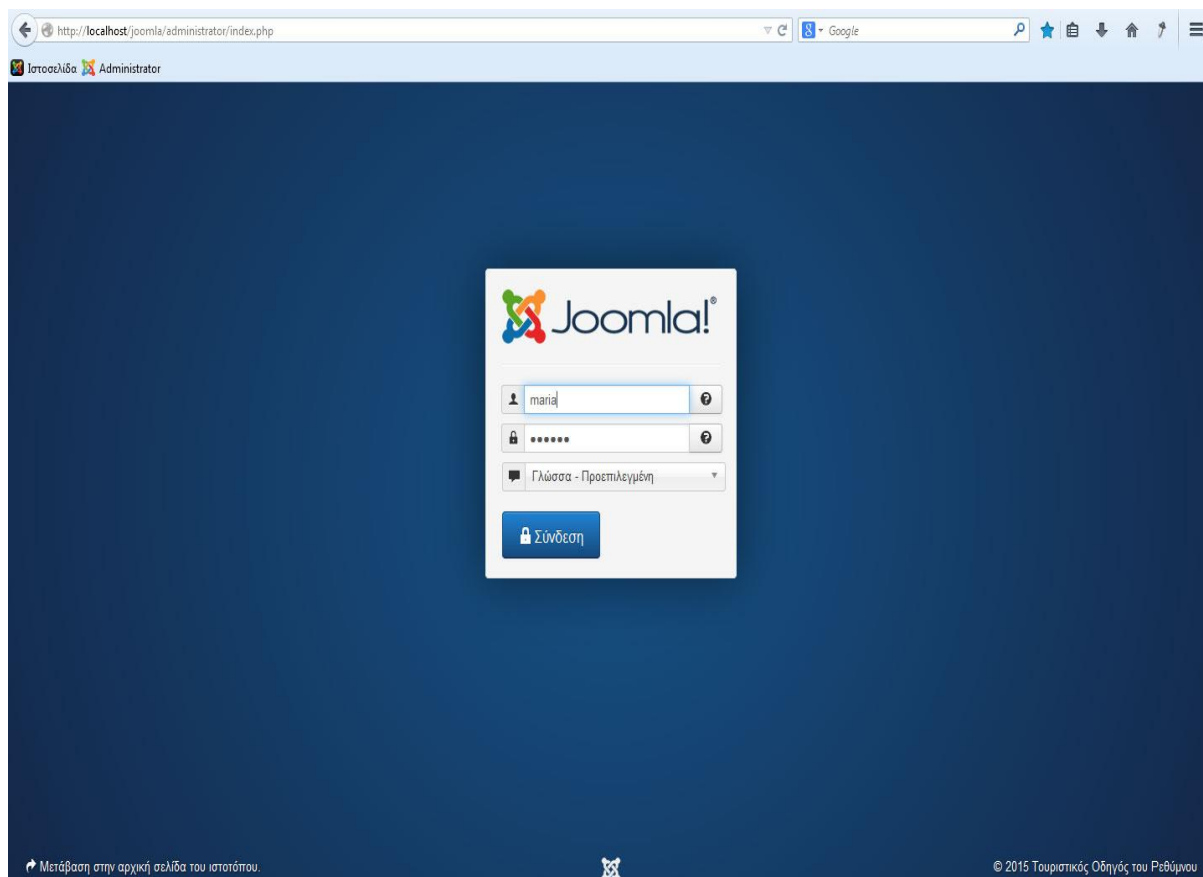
http://localhost/joomla/administrator/index.php

Google

Ιστοσελίδα Administrator

Joomla!®

maria

••••••

Γλώσσα - Προεπιλεγμένη

Σύνδεση

Μετάβαση στην αρχική σελίδα του ιστοτόπου.

© 2015 Τουριστικός Οδηγός του Ρεθύμνου